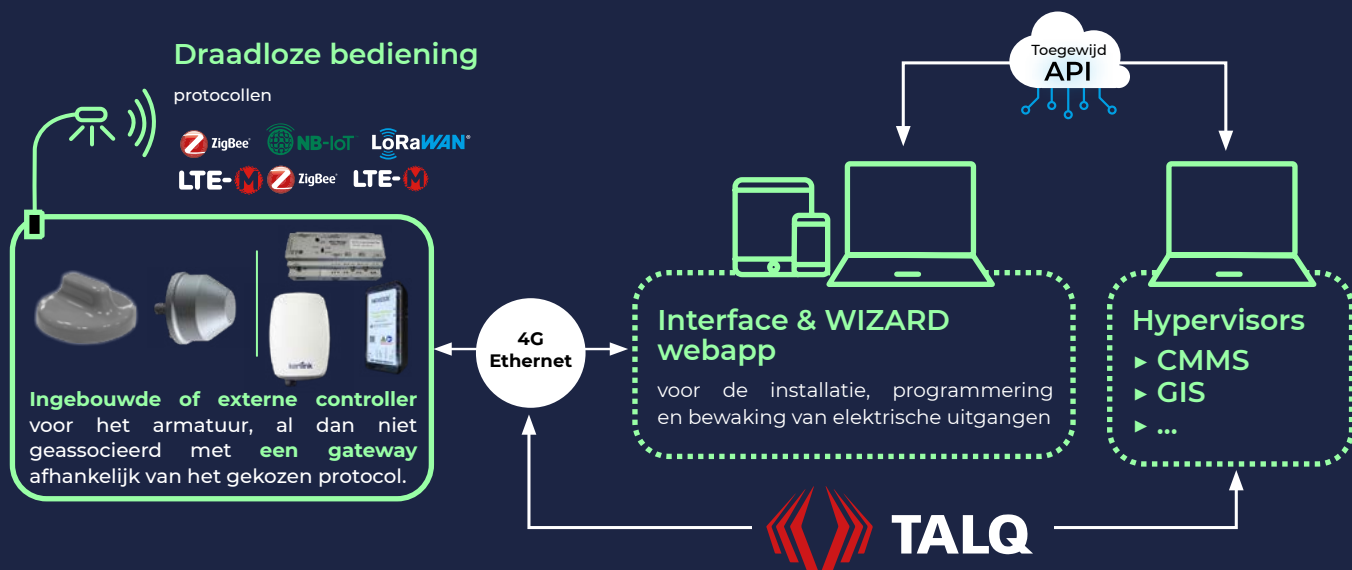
Draadloze bediening

protocollen

ZigBee NB-IoT LoRaWAN

LTE-M ZigBee LTE-M

Ingebouwde of externe controller voor het armatuur, al dan niet geassocieerd met een gateway afhankelijk van het gekozen protocol.

4G
Ethernet

Toegewijd
API

Interface & WIZARD webapp

voor de installatie, programmering en bewaking van elektrische uitgangen

Hypervisors
▸ CMMS
▸ GIS
▸ ...

TALQ